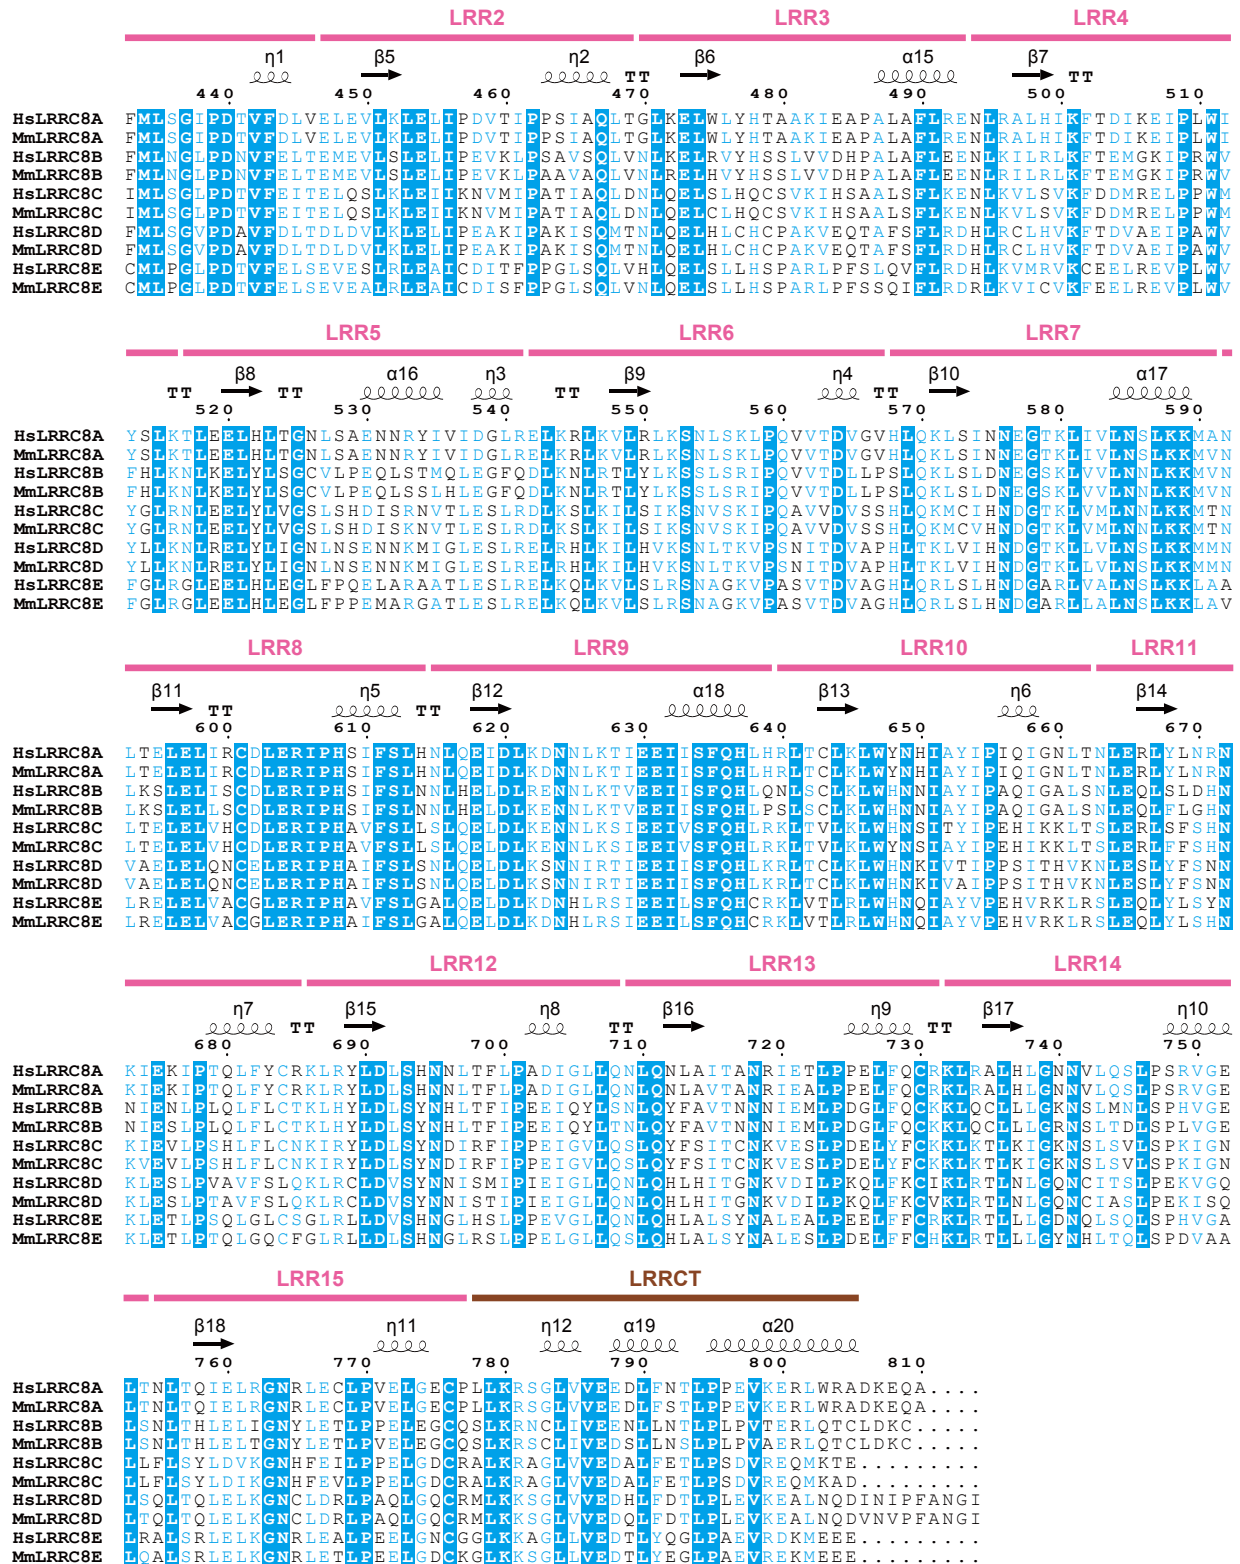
LRR2 LRR3 LRR4

η1 β5 η2 TT β6 α15 β7 TT

440 450 460 470 480 490 500 510

HsLRRC8A FMLSGIPDTVFDLVELEVLKLELIPDVTIPPSIAQLTGLKELWLYHTAAKIEAPALAFLRENLRALHIKFTDIKEIPLWI
MmLRRC8A FMLSGIPDTVFDLVELEVLKLELIPDVTIPPSIAQLTGLKELWLYHTAAKIEAPALAFLRENLRALHIKFTDIKEIPLWI
HsLRRC8B FMLNGLPDNVFELTEMEVLSLELIPEVKLPSAVSQLVNLKELRVYHSSLVVDHPALAFLEENLKILRLKFTEMGKIPRWV
MmLRRC8B FMLNGLPDNVFELTEMEVLSLELIPEVKLPAAVAQLVNLRELHVYHSSLVVDHPALAFLEENLRILRLKFTEMGKIPRWV
HsLRRC8C IMLSGLPDTVFEITELQSLKLEIIKNVMIPATIAQLDNLQELSLHQCSVKIHSAALSFLKENLKVLSVKFDDMRELPPWM
MmLRRC8C IMLSGLPDTVFEITELQSLKLEIIKNVMIPATIAQLDNLQELCLHQCSVKIHSAALSFLKENLKVLSVKFDDMRELPPWM
HsLRRC8D FMLSGVPDAVFDLTDLDVLKLELIPEAKIPAKISQMTNLQELHLCHCPAKVEQTAFSFLRDHLRCLHVKFTDVAEIPAWV
MmLRRC8D FMLSGVPDAVFDLTDLDVLKLELIPEAKIPAKISQMTNLQELHLCHCPAKVEQTAFSFLRDHLRCLHVKFTDVAEIPAWV
HsLRRC8E CMLPGLPDTVFELSEVESLRLEAICDITFPPGLSQLVHLQELSLLHSPARLPFSLQVFLRDHLKVMRVKCEELREVPLWV
MmLRRC8E CMLPGLPDTVFELSEVEALRLEAICDISFPPGLSQLVNLQELSLLHSPARLPFSSQIFLRDRLKVICVKFEELREVPLWV

LRR5 LRR6 LRR7

TT β8 TT α16 η3 TT β9 η4 TT β10 α17

520 530 540 550 560 570 580 590

HsLRRC8A YSLKTLEELHLTGNLSAENNRYIVIDGLRELKRLKVLRLKSNLSKLPQVVTDVGVHLQKLSINNEGTKLIVLNSLKKMAN
MmLRRC8A YSLKTLEELHLTGNLSAENNRYIVIDGLRELKRLKVLRLKSNLSKLPQVVTDVGVHLQKLSINNEGTKLIVLNSLKKMVN
HsLRRC8B FHLKNLKELYLSGCVLPEQLSTMQLEGFQDLKNLRTLYLKSSLSRIPQVVTDLLPSLQKLSLDNEGSKLVVLNNLKKMVN
MmLRRC8B FHLKNLKELYLSGCVLPEQLSSLHLEGFQDLKNLRTLYLKSSLSRIPQVVTDLLPSLQKLSLDNEGSKLVVLNNLKKMVN
HsLRRC8C YGLRNLEELYLVGSLSHDISRNVTLESLRDLKSLKILSIKSNVSKIPQAVVDVSSHLQKMCIHNDGTKLVMLNNLKKMTN
MmLRRC8C YGLRNLEELYLVGSLSHDISKNVTLESLRDLKSLKILSIKSNVSKIPQAVVDVSSHLQKMCVHNDGTKLVMLNNLKKMTN
HsLRRC8D YLLKNLRELYLIGNLNSENNKMIGLESLRELRHLKILHVKSNLTKVPSNITDVAPHLTKLVIHNDGTKLLVLNSLKKMMN
MmLRRC8D YLLKNLRELYLIGNLNSENNKMIGLESLRELRHLKILHVKSNLTKVPSNITDVAPHLTKLVIHNDGTKLLVLNSLKKMMN
HsLRRC8E FGLRGLEELHLEGLFPQELARAATLESLRELKQLKVLSLRSNAGKVPASVTDVAGHLQRLSLHNDGARLVALNSLKKLAA
MmLRRC8E FGLRGLEELHLEGLFPPEMARGATLESLRELKQLKVLSLRSNAGKVPASVTDVAGHLQRLSLHNDGARLLALNSLKKLAV

LRR8 LRR9 LRR10 LRR11

β11 TT η5 TT β12 α18 β13 η6 β14

600 610 620 630 640 650 660 670

HsLRRC8A LTELELIRCDLERIPHSIFSLHNLQEIDLKDNNLKTIEEIISFQHLHRLTCLKLWYNHIAYIPIQIGNLTNLERLYLNRN
MmLRRC8A LTELELIRCDLERIPHSIFSLHNLQEIDLKDNNLKTIEEIISFQHLHRLTCLKLWYNHIAYIPIQIGNLTNLERLYLNRN
HsLRRC8B LKSLELISCDLERIPHSIFSLNNLHELDLRENNLKTVEEIISFQHLQNLSCLKLWHNNIAYIPAQIGALSNLEQLSLDHN
MmLRRC8B LKSLELLSCDLERIPHSIFSLNNLHELDLKENNLKTVEEIISFQHLPSLSCLKLWHNNIAYIPAQIGALSNLEQLFLGHN
HsLRRC8C LTELELVHCDLERIPHAVFSLLSLQELDLKENNLKSIEEIVSFQHLRKLTVLKLWHNSITYIPEHIKKLTSLERLSFSHN
MmLRRC8C LTELELVHCDLERIPHAVFSLLSLQELDLKENNLKSIEEIVSFQHLRKLTVLKLWYNSIAYIPEHIKKLTSLERLFFSHN
HsLRRC8D VAELELQNCELERIPHAIFSLSNLQELDLKSNNIRTIEEIISFQHLKRLTCLKLWHNKIVTIPPSITHVKNLESLYFSNN
MmLRRC8D VAELELQNCELERIPHAIFSLSNLQELDLKSNNIRTIEEIISFQHLKRLTCLKLWHNKIVAIPPSITHVKNLESLYFSNN
HsLRRC8E LRELELVACGLERIPHAVFSLGALQELDLKDNHLRSIEEILSFQHCRKLVTLRLWHNQIAYVPEHVRKLRSLEQLYLSYN
MmLRRC8E LRELELVACGLERIPHAIFSLGALQELDLKDNHLRSIEEILSFQHCRKLVTLRLWHNQIAYVPEHVRKLRSLEQLYLSHN

LRR12 LRR13 LRR14

η7 TT β15 η8 TT β16 η9 TT β17 η10

680 690 700 710 720 730 740 750

HsLRRC8A KIEKIPTQLFYCRKLRYLDLSHNNLTFLPADIGLLQNLQNLAITANRIETLPPELFQCRKLRALHLGNNVLQSLPSRVGE
MmLRRC8A KIEKIPTQLFYCRKLRYLDLSHNNLTFLPADIGLLQNLQNLAVTANRIEALPPELFQCRKLRALHLGNNVLQSLPSRVGE
HsLRRC8B NIENLPLQLFLCTKLHYLDLSYNHLTFIPEEIQYLSNLQYFAVTNNNIEMLPDGLFQCKKLQCLLLGKNSLMNLSPHVGE
MmLRRC8B NIESLPLQLFLCTKLHYLDLSYNHLTFIPEEIQYLTNLQYFAVTNNNIEMLPDGLFQCKKLQCLLLGRNSLTDLSPLVGE
HsLRRC8C KIEVLPSHLFLCNKIRYLDLSYNDIRFIPPEIGVLQSLQYFSITCNKVESLPDELYFCKKLKTLKIGKNSLSVLSPKIGN
MmLRRC8C KVEVLPSHLFLCNKIRYLDLSYNDIRFIPPEIGVLQSLQYFSITCNKVESLPDELYFCKKLKTLKIGKNSLSVLSPKIGN
HsLRRC8D KLESLPVAVFSLQKLRCLDVSYNNISMIPIEIGLLQNLQHLHITGNKVDILPKQLFKCIKLRTLNLGQNCITSLPEKVGQ
MmLRRC8D KLESLPTAVFSLQKLRCLDVSYNNISTIPIEIGLLQNLQHLHITGNKVDILPKQLFKCVKLRTLNLGQNCIASLPEKISQ
HsLRRC8E KLETLPSQLGLCSGLRLLDVSHNGLHSLPPEVGLLQNLQHLALSYNALEALPEELFFCRKLRTLLLGDNQLSQLSPHVGA
MmLRRC8E KLETLPTQLGQCFGLRLLDLSHNGLRSLPPELGLLQSLQHLALSYNALESLPDELFFCHKLRTLLLGYNHLTQLSPDVAA

LRR15 LRRCT

β18 η11 η12 α19 α20

760 770 780 790 800 810

HsLRRC8A LTNLTQIELRGNRLECLPVELGECPLLKRSGLVVEEDLFNTLPPEVKERLWRADKEQA....
MmLRRC8A LTNLTQIELRGNRLECLPVELGECPLLKRSGLVVEEDLFSTLPPEVKERLWRADKEQA....
HsLRRC8B LSNLTHLELIGNYLETLPPELEGCQSLKRNCLIVEENLLNTLPLPVTERLQTCLDKC.....
MmLRRC8B LSNLTHLELTGNYLETLPVELEGCQSLKRSCLIVEDSLLNSLPLPVAERLQTCLDKC.....
HsLRRC8C LLFLSYLDVKGNHFEILPPELGDCRALKRAGLVVEDALFETLPSDVREQMKTE.........
MmLRRC8C LLFLSYLDIKGNHFEVLPPELGDCRALKRAGLVVEDALFETLPSDVREQMKAD.........
HsLRRC8D LSQLTQLELKGNCLDRLPAQLGQCRMLKKSGLVVEDHLFDTLPLEVKEALNQDINIPFANGI
MmLRRC8D LTQLTQLELKGNCLDRLPAQLGQCRMLKKSGLVVEDQLFDTLPLEVKEALNQDVNVPFANGI
HsLRRC8E LRALSRLELKGNRLEALPEELGNCGGLKKAGLLVEDTLYQGLPAEVRDKMEEE.........
MmLRRC8E LQALSRLELKGNRLETLPEELGDCKGLKKSGLLVEDTLYEGLPAEVREKMEEE.........